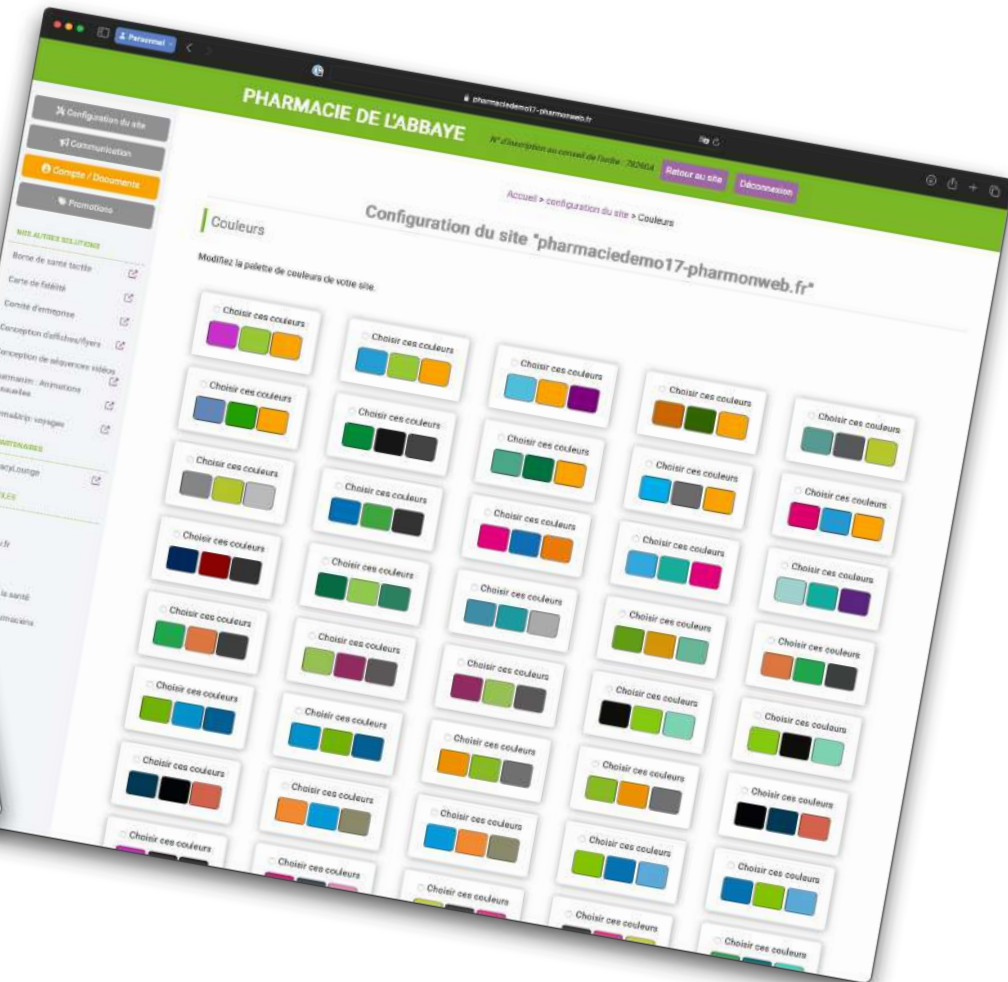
Personnel

pharmaciedemo17-pharmonweb.fr

PHARMACIE DE L'ABBAYE

N° d'inscription au conseil de l'ordre : 782604

Retour au site

Déconnexion

Configuration du site

Communication

Compte / Documents

Promotions

NOS AUTRES SOLUTIONS

Borne de santé tactile

Carte de fidélité

Comité d'entreprise

Conception d'affiches/flyers

Conception de séquences vidéos

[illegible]manim : Animations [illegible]

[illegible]mabtrip: voyages

PARTENAIRES

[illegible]acyLounge

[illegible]LES

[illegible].fr

la santé

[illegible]maciens

Accueil > configuration du site > Couleurs

Couleurs

Configuration du site "pharmaciedemo17-pharmonweb.fr"

Modifiez la palette de couleurs de votre site.

Choisir ces couleurs

Choisir ces couleurs

Choisir ces couleurs

Choisir ces couleurs

Choisir ces couleurs

Choisir ces couleurs

Choisir ces couleurs

Choisir ces couleurs

Choisir ces couleurs

Choisir ces couleurs

Choisir ces couleurs

Choisir ces couleurs

Choisir ces couleurs

Choisir ces couleurs

Choisir ces couleurs

Choisir ces couleurs

Choisir ces couleurs

Choisir ces couleurs

Choisir ces couleurs

Choisir ces couleurs

Choisir ces couleurs

Choisir ces couleurs

Choisir ces couleurs

Choisir ces couleurs

Choisir ces couleurs

Choisir ces couleurs

Choisir ces couleurs

Choisir ces couleurs

Choisir ces couleurs

Choisir ces couleurs

Choisir ces couleurs

Choisir ces couleurs

Choisir ces couleurs

Choisir ces couleurs

Choisir ces couleurs

Choisir ces couleurs

Choisir ces couleurs

Choisir ces couleurs

Choisir ces couleurs

Choisir ces couleurs